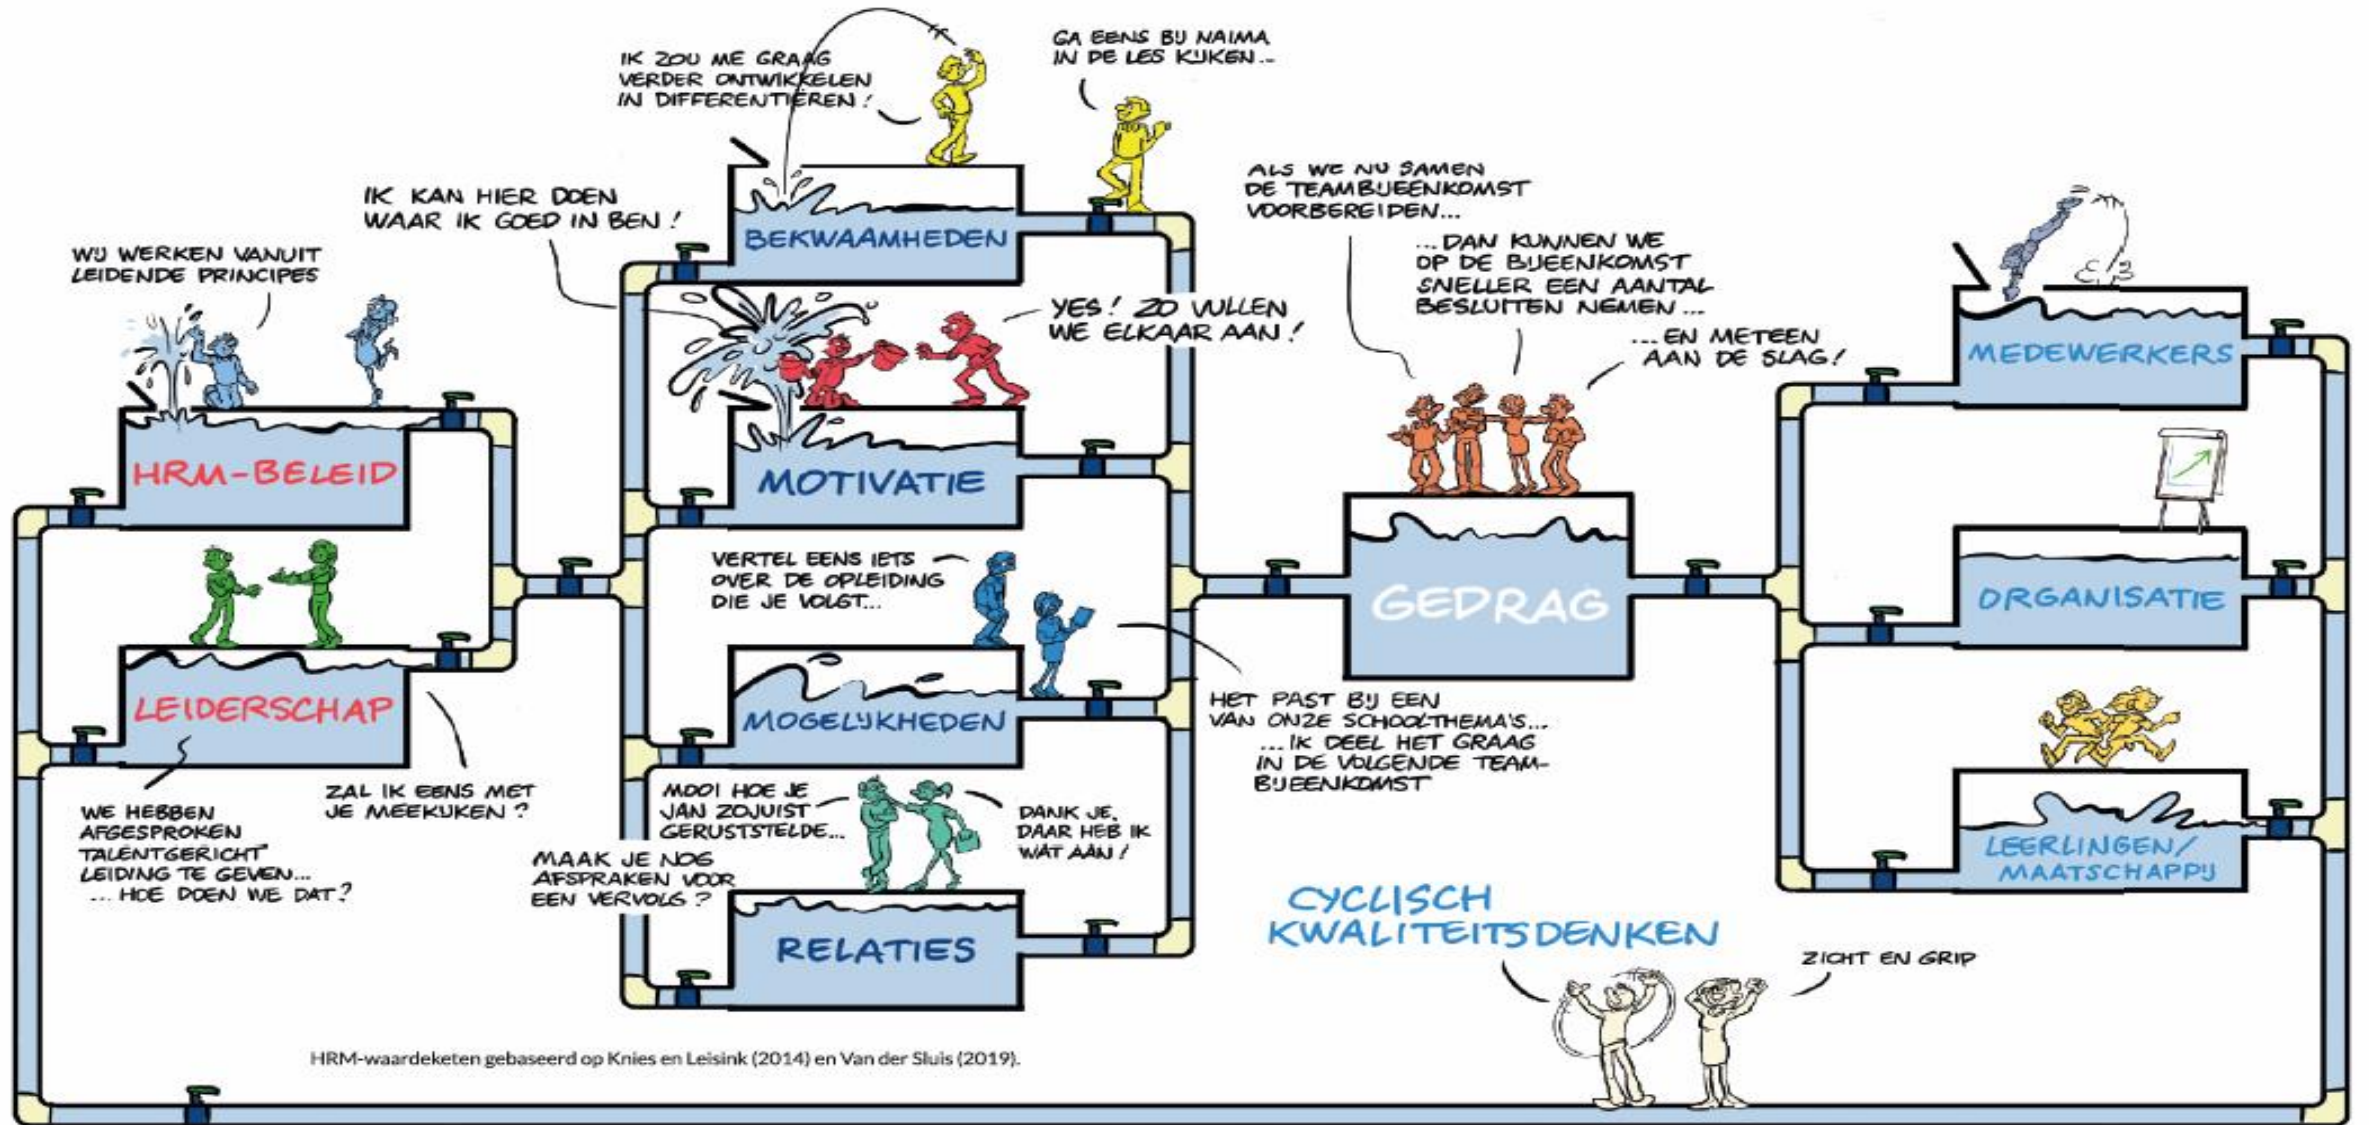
WIJ WERKEN VANUIT LEIDENDE PRINCIPES

HRM-BELEID

LEIDERSCHAP

WE HEBBEN AFGESPROKEN TALENTGERICHT LEIDING TE GEVEN... ...HOE DOEN WE DAT?

ZAL IK EENS MET JE MEEKIJKEN?

IK KAN HIER DOEN WAAR IK GOED IN BEN!

IK ZOU ME GRAAG VERDER ONTWIKKELEN IN DIFFERENTIËREN!

GA EENS BIJ NAIMA IN DE LES KIJKEN...

BEKWAAMHEDEN

YES! ZO VULLEN WE ELKAAR AAN!

MOTIVATIE

VERTEL EENS IETS OVER DE OPLEIDING DIE JE VOLGT...

MOGELIJKHEDEN

MOOI HOE JE JAN ZOJUIST GERUSTSTELDE...

DANK JE, DAAR HEB IK WAT AAN!

MAAK JE NOG AFSPRAKEN VOOR EEN VERVOLG?

RELATIES

ALS WE NU SAMEN DE TEAMBIJEENKOMST VOORBEREIDEN...

...DAN KUNNEN WE OP DE BIJEENKOMST SNELLER EEN AANTAL BESLUITEN NEMEN...

...EN METEEN AAN DE SLAG!

GEDRAG

HET PAST BIJ EEN VAN ONZE SCHOOLTHEMA'S... ...IK DEEL HET GRAAG IN DE VOLGENDE TEAMBIJEENKOMST

MEDEWERKERS

ORGANISATIE

LEERLINGEN/ MAATSCHAPPIJ

CYCLISCH KWALITEITSDENKEN

ZICHT EN GRIP

HRM-waardeketen gebaseerd op Knies en Leisink (2014) en Van der Sluis (2019).